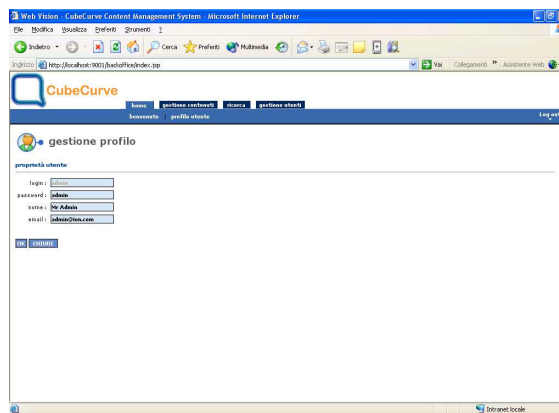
Web Vision - CubeCurve Content Management System - Microsoft Internet Explorer

File Modifica Visualizza Preferiti Strumenti ?

Indietro Cerca Preferiti Multimedia

Indirizzo https://localhost:9001/backoffice/index.jsp

Vai Collegamenti » Assistente Web

CubeCurve

home gestione contenuti ricerca gestione utenti

benvenuto profilo utente

Log out

gestione profilo

proprietà utente

login : admin

password : admin

nome : Mr Admin

email : admin@ism.com

OK CHIUDI

Intranet locale